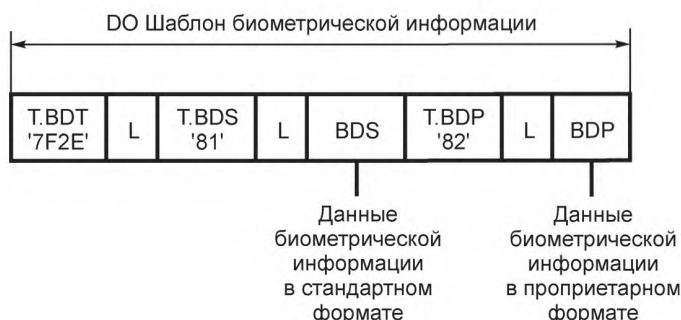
DO Шаблон биометрической информации

| T.BDT '7F2E' | L | T.BDS '81' | L | BDS | T.BDP '82' | L | BDP |
|---|---|---|---|---|---|---|---|

Данные биометрической информации в стандартном формате

Данные биометрической информации в проприетарном формате